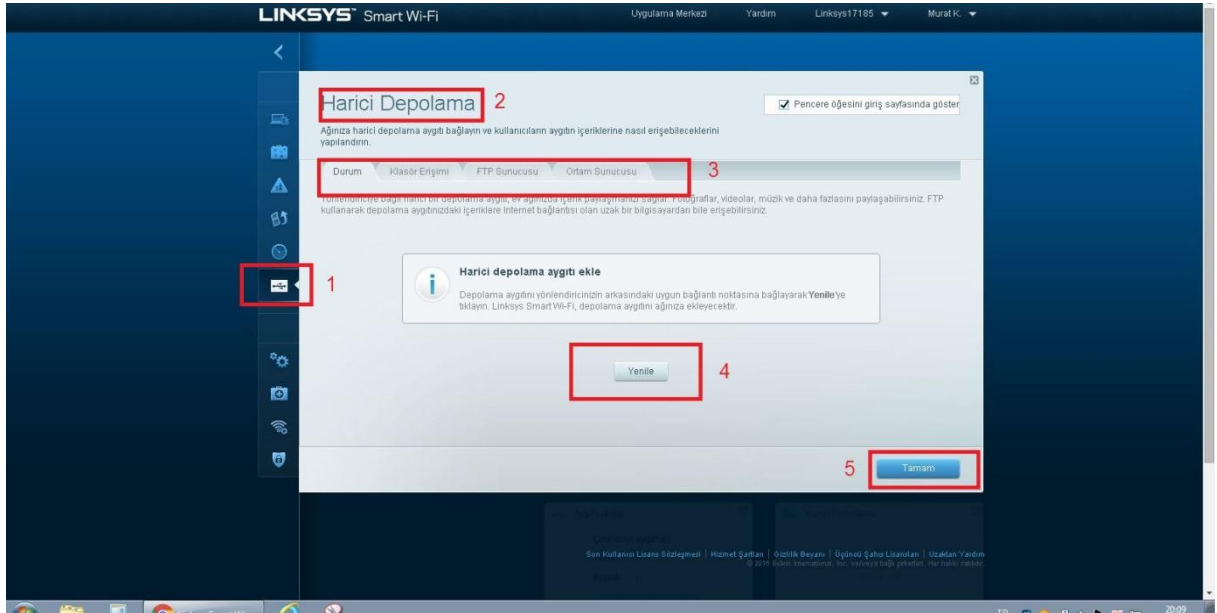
LINKSYS Smart Wi-Fi

Uygulama Merkezi Yardım Linksys17185 Murat K.

Harici Depolama 2

Pencere öğesini giriş sayfasında göster

Ağınıza harici depolama aygıtı bağlayın ve kullanıcıların aygıtın içeriklerine nasıl erişebileceklerini yapılandırın.

Durum Klasör Erişimi FTP Sunucusu Ortam Sunucusu 3

Yönlendiriciye bağlı harici bir depolama aygıtı, ev ağınızda içerik paylaşımınızı sağlar. Fotoğraflar, videolar, müzik ve daha fazlasını paylaşabilirsiniz. FTP kullanarak depolama aygıtınızdaki içeriklere Internet bağlantısı olan uzak bir bilgisayardan bile erişebilirsiniz.

1

Harici depolama aygıtı ekle

Depolama aygıtını yönlendiricinizin arkasındaki uygun bağlantı noktasına bağlayarak Yenile'ye tıklayın. Linksys Smart Wi-Fi, depolama aygıtını ağınıza ekleyecektir.

Yenile 4

5 Tamam

Son Kullanıcı Lisans Sözleşmesi | Hizmet Şartları | Gizlilik Beyanı | Üçüncü Şahıs Lisansları | Uzaktan Yardım
© 2015 Belkin International, Inc. ve/veya bağlı şirketleri. Her hakkı saklıdır.

20:09